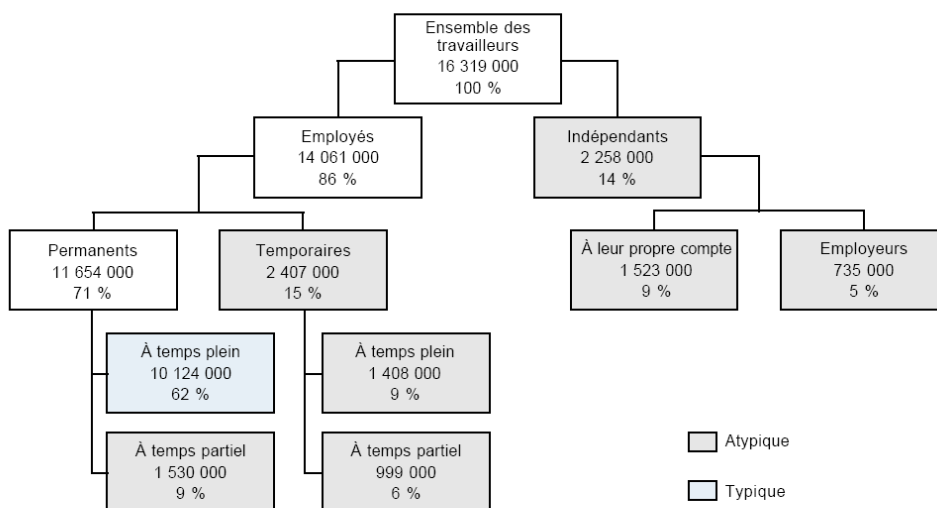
Ensemble des travailleurs
16 319 000
100 %

Employés
14 061 000
86 %

Indépendants
2 258 000
14 %

Permanents
11 654 000
71 %

Temporaires
2 407 000
15 %

À leur propre compte
1 523 000
9 %

Employeurs
735 000
5 %

À temps plein
10 124 000
62 %

À temps plein
1 408 000
9 %

À temps partiel
1 530 000
9 %

À temps partiel
999 000
6 %

Atypique

Typique